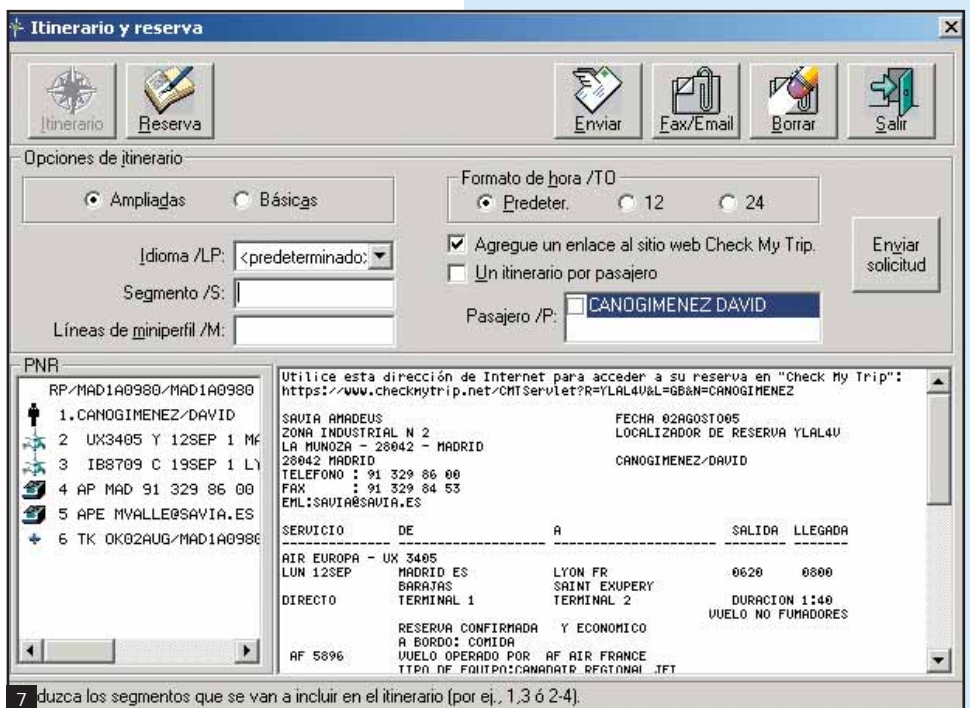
Itinerario y reserva

Itinerario
Reserva
Enviar
Fax/Email
Borrar
Salir

Opciones de itinerario
Ampliadas
Básicas
Formato de hora /TO
Predeter.
12
24
Idioma /LP: <predeterminado>
Agregue un enlace al sitio web Check My Trip.
Un itinerario por pasajero
Enviar solicitud
Segmento /S:
Líneas de miniperfil /M:
Pasajero /P: CANOGIMENEZ DAVID

PNR
RP/MAD1A0980/MAD1A0980
1.CANOGIMENEZ/DAVID
2 UX3405 Y 12SEP 1 MA
3 IB8709 C 19SEP 1 LY
4 AP MAD 91 329 86 00
5 APE MVALLE@SAVIA.ES
6 TK OK02AUG/MAD1A098

Utilice esta dirección de Internet para acceder a su reserva en "Check My Trip":
https://www.checkmytrip.net/CMTServlet?R=YLAL4U&L=GB&N=CANOGIMENEZ

SAVIA AMADEUS
ZONA INDUSTRIAL N 2
LA MUNOZA - 28042 - MADRID
28042 MADRID
TELEFONO : 91 329 86 00
FAX : 91 329 84 53
EML:SAVIA@SAVIA.ES

FECHA 02AGOST005
LOCALIZADOR DE RESERVA YLAL4U

CANOGIMENEZ/DAVID

| SERVICIO | DE | A | SALIDA | LLEGADA |
|---|---|---|---|---|
| AIR EUROPA - UX 3405 | | | | |
| LUN 12SEP | MADRID ES BARAJAS | LYON FR SAINT EXUPERY | 0620 | 0800 |
| DIRECTO | TERMINAL 1 | TERMINAL 2 | DURACION 1:40 | |

VUELO NO FUMADORES
RESERVA CONFIRMADA Y ECONOMICO
A BORDO: COMIDA
AF 5896 VUELO OPERADO POR AF AIR FRANCE
TIPO DE EQUIPO:CANADAIR REGIONAL JET

7 duzca los segmentos que se van a incluir en el itinerario (por ej., 1,3 ó 2-4).